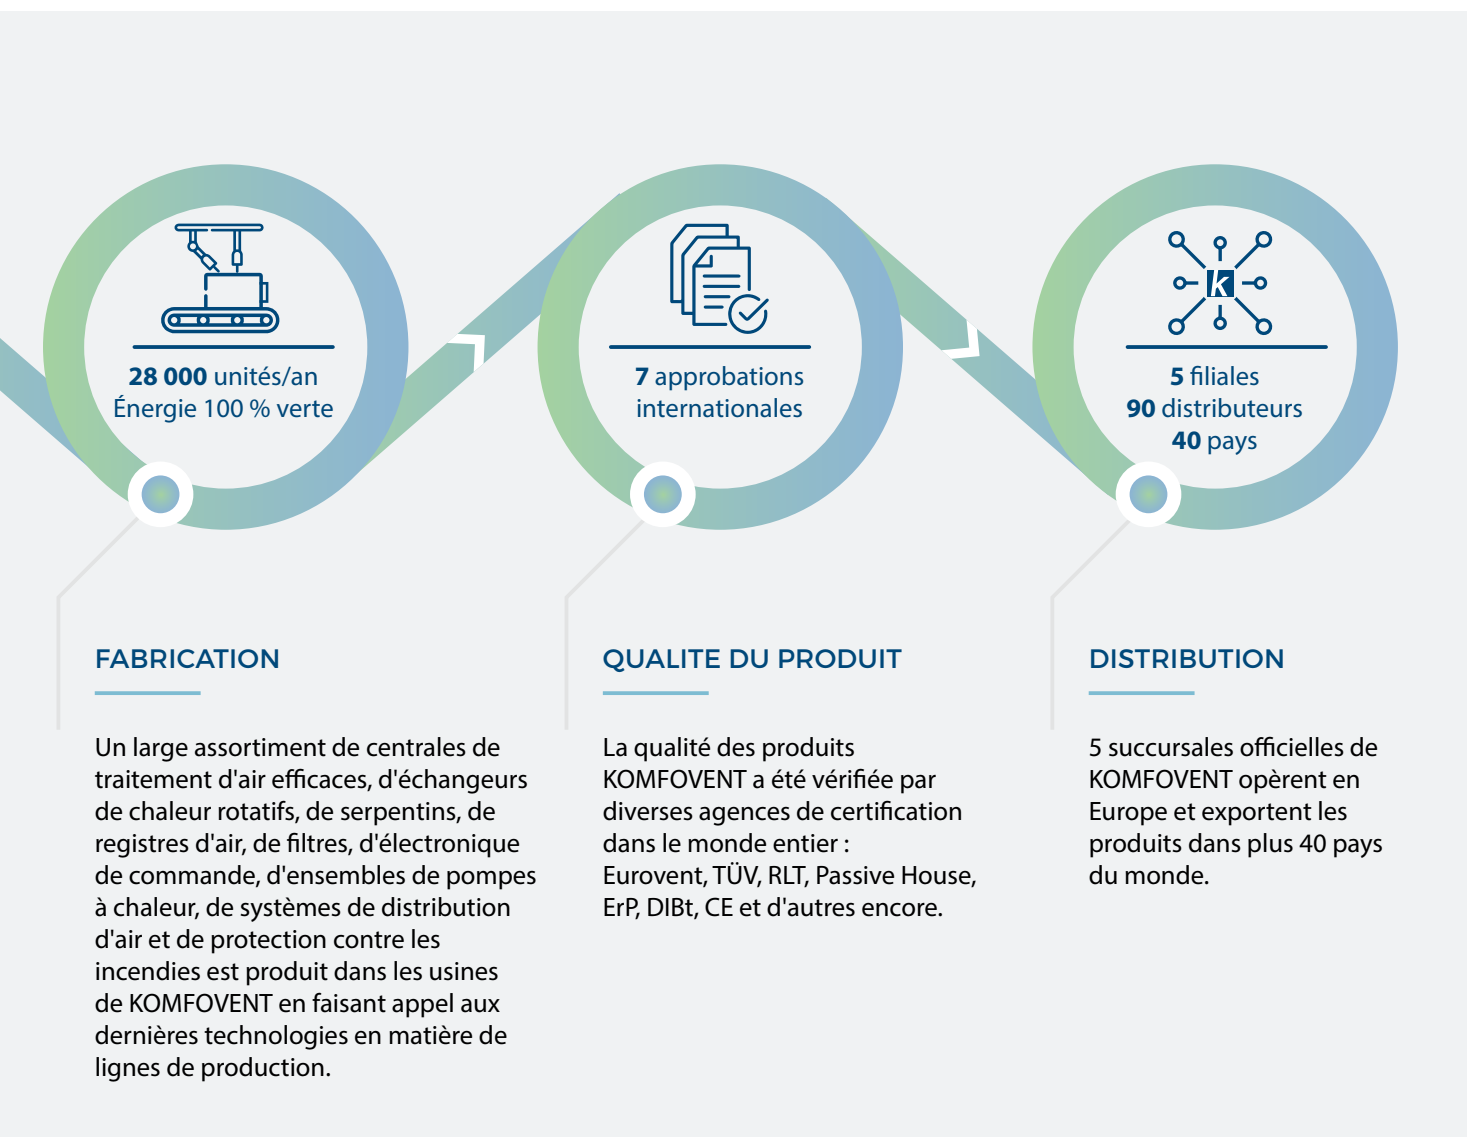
**28 000** unités/an
Énergie 100 % verte

**7** approbations internationales

k

**5** filiales
**90** distributeurs
**40** pays

FABRICATION

Un large assortiment de centrales de traitement d'air efficaces, d'échangeurs de chaleur rotatifs, de serpentins, de registres d'air, de filtres, d'électronique de commande, d'ensembles de pompes à chaleur, de systèmes de distribution d'air et de protection contre les incendies est produit dans les usines de KOMFOVENT en faisant appel aux dernières technologies en matière de lignes de production.

QUALITE DU PRODUIT

La qualité des produits KOMFOVENT a été vérifiée par diverses agences de certification dans le monde entier : Eurovent, TÜV, RLT, Passive House, ErP, DIBt, CE et d'autres encore.

DISTRIBUTION

5 succursales officielles de KOMFOVENT opèrent en Europe et exportent les produits dans plus 40 pays du monde.